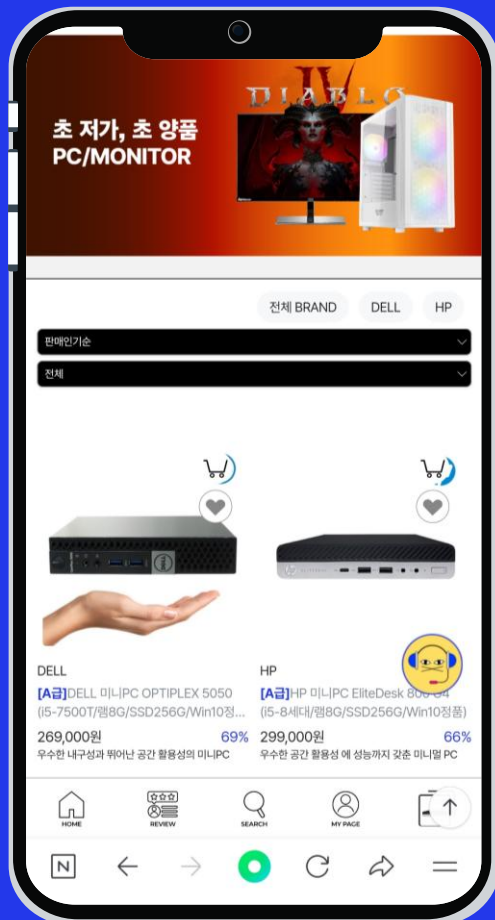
DIABLO IV

초 저가, 초 양품
PC/MONITOR

전체 BRAND
DELL
HP

판매인기순
전체

DELL
[A급]DELL 미니PC OPTIPLEX 5050 (i5-7500T/램8G/SSD256G/Win10정...
269,000원
69%
우수한 내구성과 뛰어난 공간 활용성의 미니PC

HP
[A급]HP 미니PC EliteDesk 800 G4 (i5-8세대/램8G/SSD256G/Win10정품)
299,000원
66%
우수한 공간 활용성 에 성능까지 갖춘 미니멀 PC

HOME
REVIEW
SEARCH
MY PAGE

N